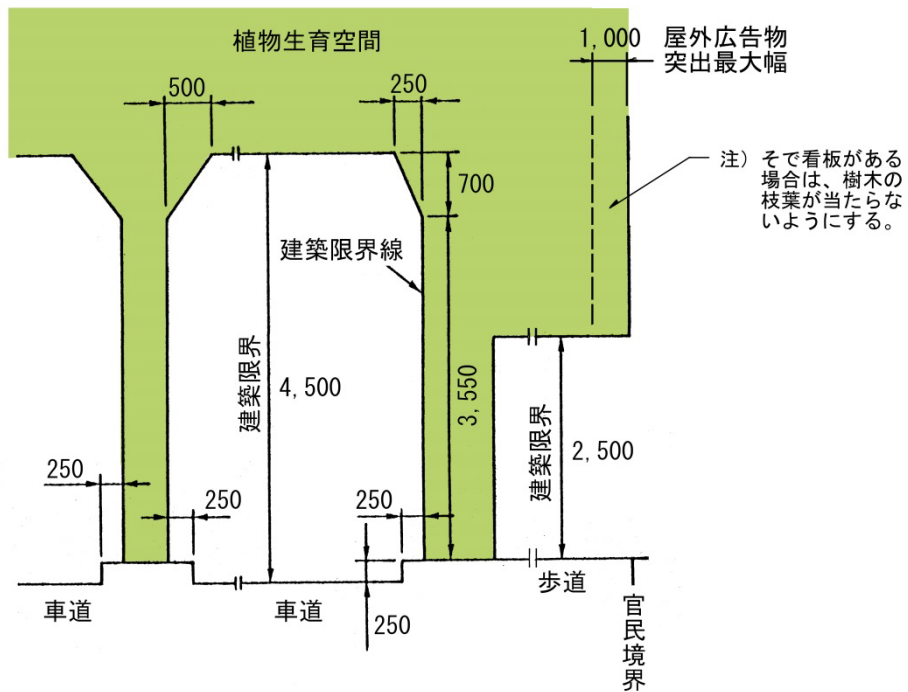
植物生育空間

500

250

1,000 屋外広告物 突出最大幅

注）そで看板がある場合は、樹木の枝葉が当たらないようにする。

700

建築限界線

建築限界

4,500

3,550

建築限界

2,500

250

250

250

車道

車道

250

歩道

官民境界